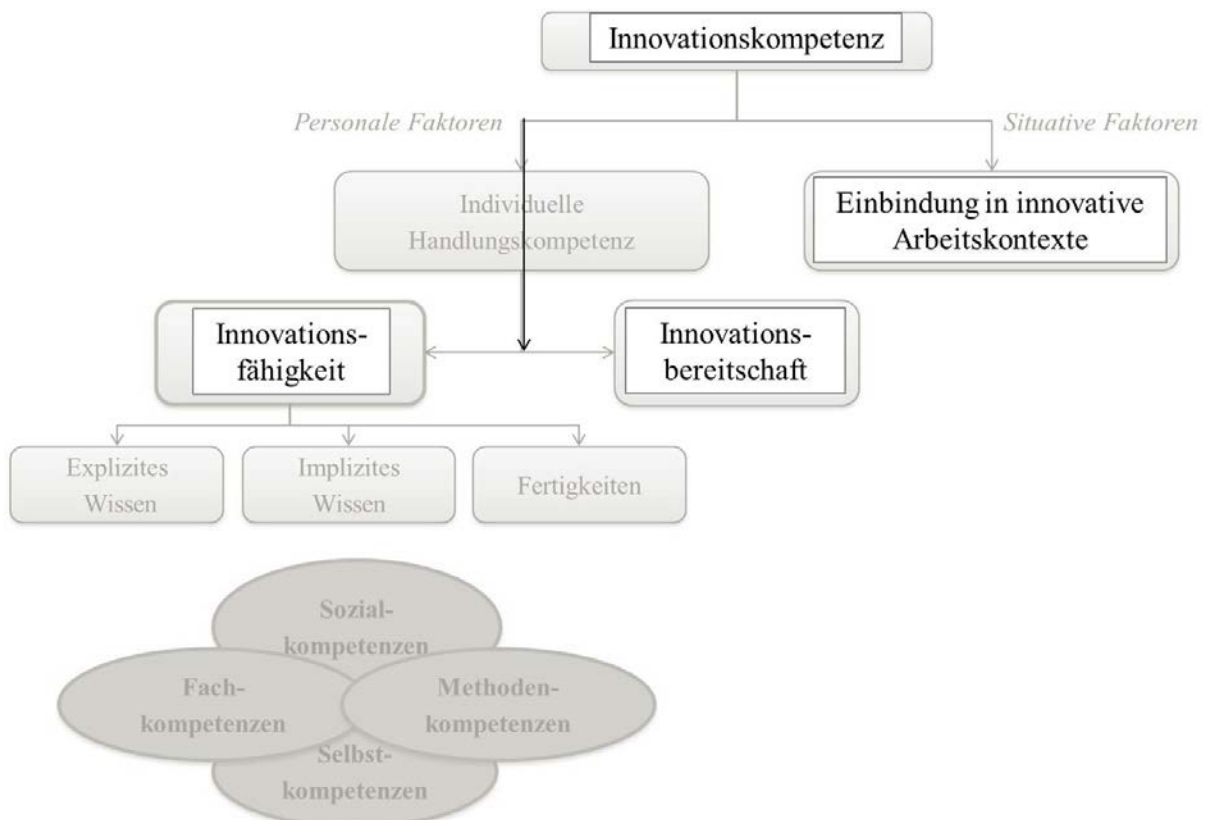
Innovationskompetenz

Personale Faktoren

Situative Faktoren

Individuelle Handlungskompetenz

Einbindung in innovative Arbeitskontexte

Innovationsfähigkeit

Innovationsbereitschaft

Explizites Wissen

Implizites Wissen

Fertigkeiten

Sozialkompetenzen

Fachkompetenzen

Methodenkompetenzen

Selbstkompetenzen